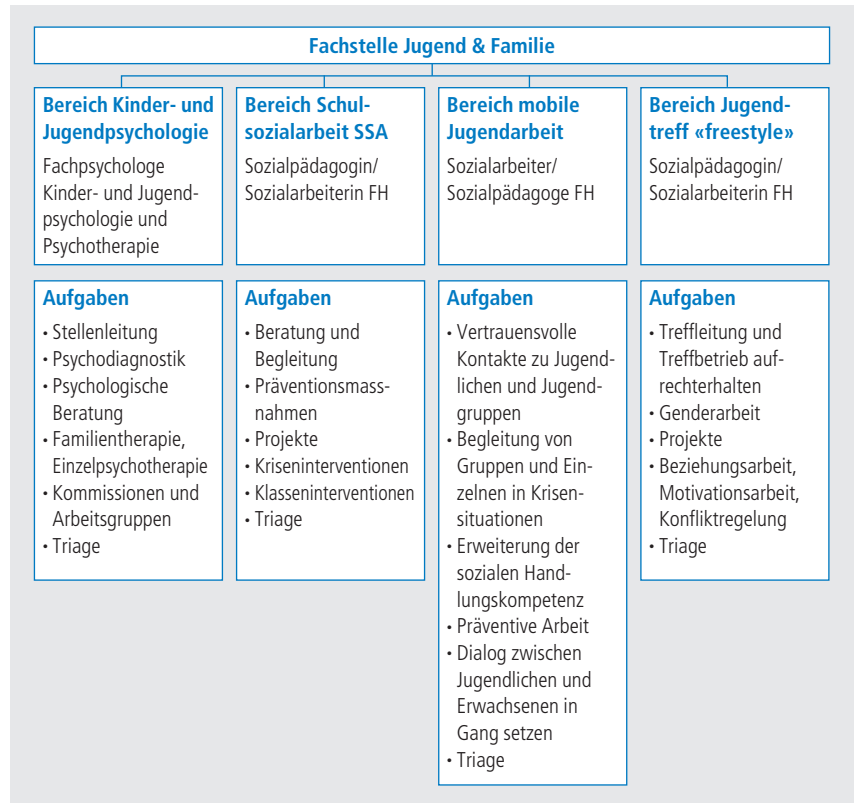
Fachstelle Jugend & Familie

Bereich Kinder- und Jugendpsychologie

Fachpsychologe Kinder- und Jugendpsychologie und Psychotherapie

Aufgaben
• Stellenleitung
• Psychodiagnostik
• Psychologische Beratung
• Familientherapie, Einzelpsychotherapie
• Kommissionen und Arbeitsgruppen
• Triage

Bereich Schulsozialarbeit SSA

Sozialpädagogin/ Sozialarbeiterin FH

Aufgaben
• Beratung und Begleitung
• Präventionsmassnahmen
• Projekte
• Kriseninterventionen
• Klasseninterventionen
• Triage

Bereich mobile Jugendarbeit

Sozialarbeiter/ Sozialpädagoge FH

Aufgaben
• Vertrauensvolle Kontakte zu Jugendlichen und Jugendgruppen
• Begleitung von Gruppen und Einzelnen in Krisensituationen
• Erweiterung der sozialen Handlungskompetenz
• Präventive Arbeit
• Dialog zwischen Jugendlichen und Erwachsenen in Gang setzen
• Triage

Bereich Jugendtreff «freestyle»

Sozialpädagogin/ Sozialarbeiterin FH

Aufgaben
• Treffleitung und Treffbetrieb aufrechterhalten
• Genderarbeit
• Projekte
• Beziehungsarbeit, Motivationsarbeit, Konfliktregelung
• Triage